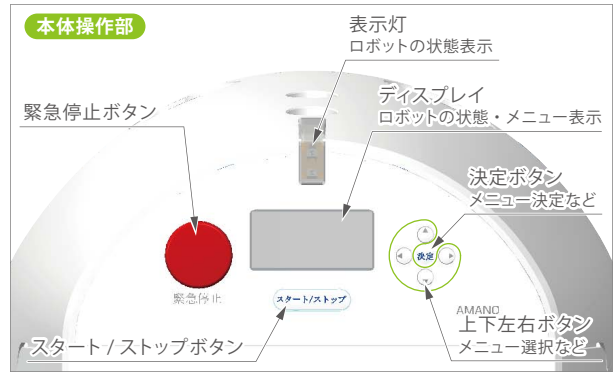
本体操作部

表示灯
ロボットの状態表示

ディスプレイ
ロボットの状態・メニュー表示

緊急停止ボタン

決定ボタン
メニュー決定など

決定

緊急停止

スタート/ストップ

AMANO

上下左右ボタン
メニュー選択など

スタート / ストップボタン